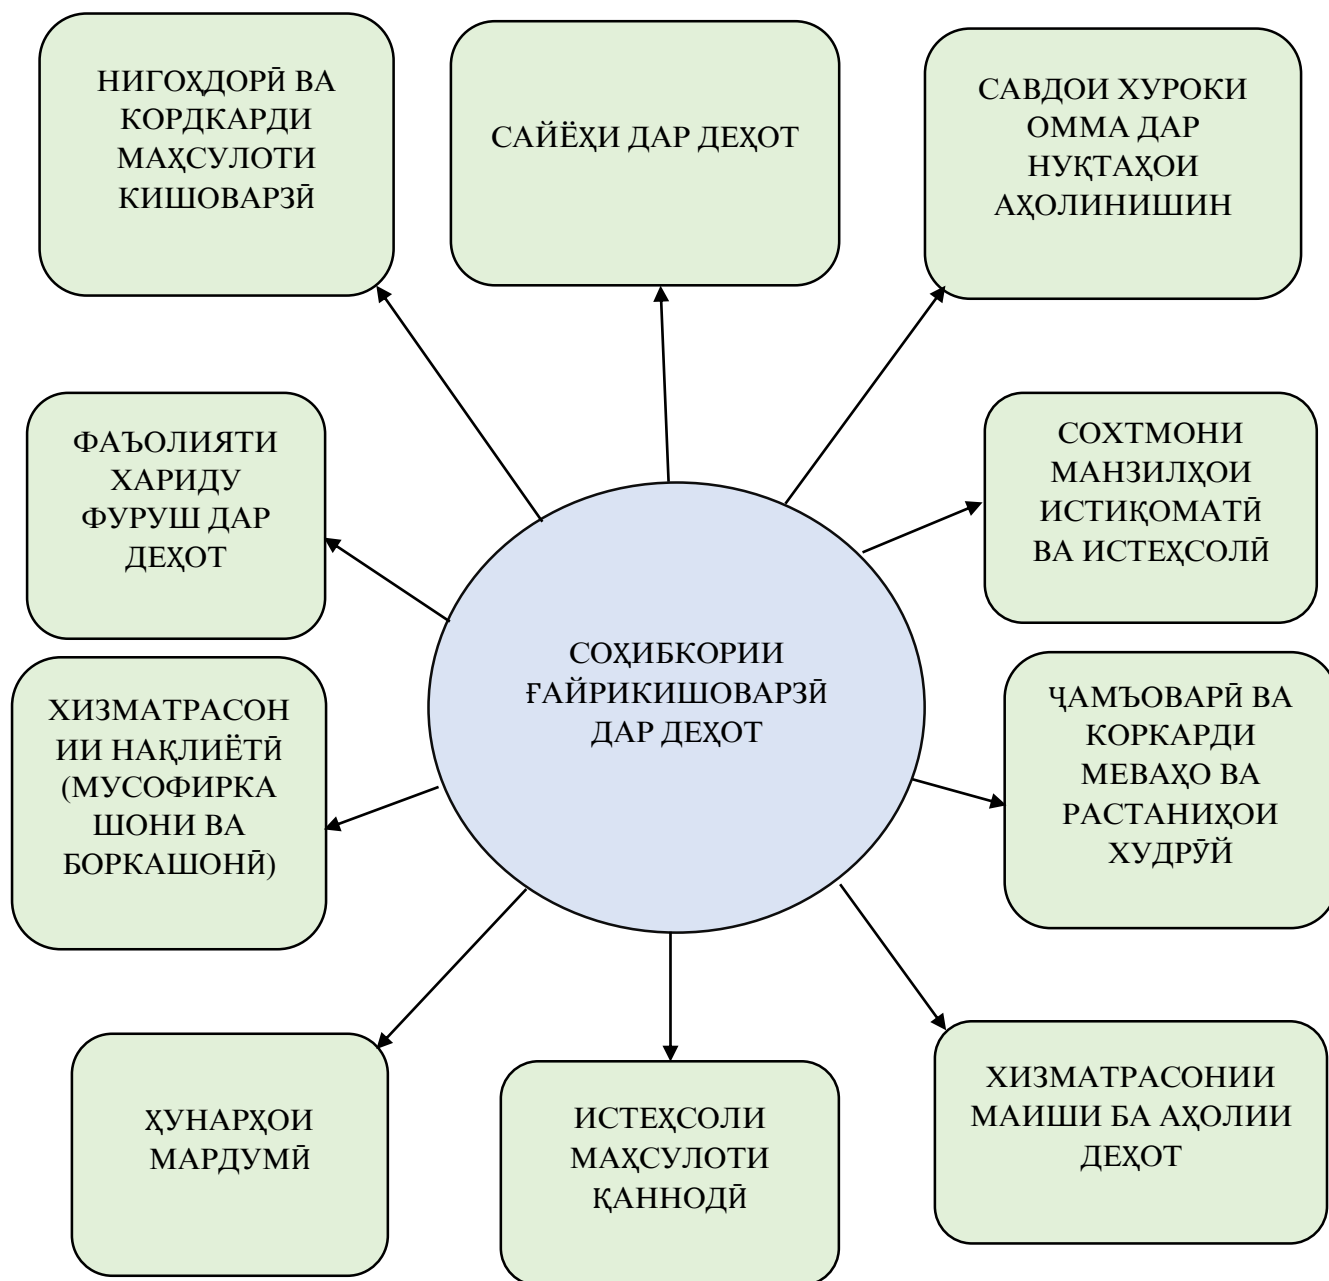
НИГОҲДОРӢ ВА КОРДКАРДИ МАҲСУЛОТИ КИШОВАРЗӢ

САЙЁҲИ ДАР ДЕҲОТ

САВДОИ ХУРОКИ ОММА ДАР НУҚТАҲОИ АҲОЛИНИШИН

ФАЪОЛИЯТИ ХАРИДУ ФУРУШ ДАР ДЕҲОТ

СОХТМОНИ МАНЗИЛҲОИ ИСТИҚОМАТӢ ВА ИСТЕҲСОЛӢ

СОҲИБКОРИИ ҒАЙРИКИШОВАРЗӢ ДАР ДЕҲОТ

ХИЗМАТРАСОНИИ НАҚЛИЁТӢ (МУСОФИРКАШОНИ ВА БОРКАШОНӢ)

ҶАМЪОВАРӢ ВА КОРКАРДИ МЕВАҲО ВА РАСТАНИҲОИ ХУДРӮЙ

ҲУНАРҲОИ МАРДУМӢ

ИСТЕҲСОЛИ МАҲСУЛОТИ ҚАННОДӢ

ХИЗМАТРАСОНИИ МАИШИ БА АҲОЛИИ ДЕҲОТ